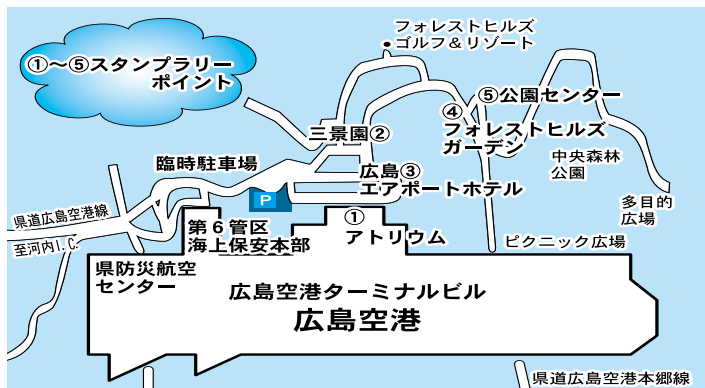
①〜⑤スタンプラリーポイント

フォレストヒルズゴルフ＆リゾート

⑤公園センター

④フォレストヒルズガーデン

三景園②

中央森林公園

臨時駐車場

広島③エアポートホテル

多目的広場

県道広島空港線

P

第６管区海上保安本部

①アトリウム

至河内I.C.

ピクニック広場

県防災航空センター

広島空港ターミナルビル

広島空港

県道広島空港本郷線